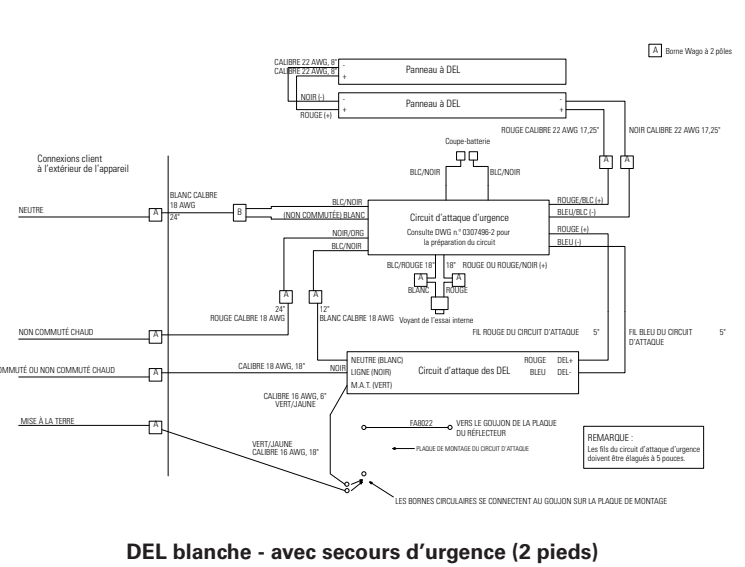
A Borne Wago à 2 pôles

CALIBRE 22 AWG, 8"
CALIBRE 22 AWG, 8"
Panneau à DEL
NOIR (-)
ROUGE (+)
Panneau à DEL
ROUGE CALIBRE 22 AWG 17,25"
NOIR CALIBRE 22 AWG 17,25"

Connexions client à l'extérieur de l'appareil

Coupe-batterie
BLC/NOIR
BLC/NOIR

BLANC CALIBRE 18 AWG
NEUTRE
A
24"
B
BLC/NOIR
(NON COMMUTÉE) BLANC
Circuit d'attaque d'urgence
Consulte DWG n.° 0307496-2 pour la préparation du circuit
ROUGE/BLC (+)
BLEU/BLC (-)
ROUGE (+)
BLEU (-)
NOIR/ORG
BLC/NOIR
BLC/ROUGE 18"
18"
ROUGE OU ROUGE/NOIR (+)
BLANC
ROUGE
Voyant de l'essai interne
A
A
24"
ROUGE CALIBRE 18 AWG
12"
BLANC CALIBRE 18 AWG
FIL ROUGE DU CIRCUIT D'ATTAQUE 5"
FIL BLEU DU CIRCUIT D'ATTAQUE 5"
NON COMMUTÉ CHAUD
A
COMMUTÉ OU NON COMMUTÉ CHAUD
A
CALIBRE 18 AWG, 18"
NOIR
NEUTRE (BLANC)
LIGNE (NOIR)
M.A.T. (VERT)
Circuit d'attaque des DEL
ROUGE DEL+
BLEU DEL-
CALIBRE 16 AWG, 6"
VERT/JAUNE
MISE À LA TERRE
A
FA8022
VERS LE GOUJON DE LA PLAQUE DU RÉFLECTEUR
PLAQUE DE MONTAGE DU CIRCUIT D'ATTAQUE
REMARQUE :
Les fils du circuit d'attaque d'urgence doivent être élagués à 5 pouces.
VERT/JAUNE
CALIBRE 16 AWG, 18"
LES BORNES CIRCULAIRES SE CONNECTENT AU GOUJON SUR LA PLAQUE DE MONTAGE

DEL blanche - avec secours d'urgence (2 pieds)